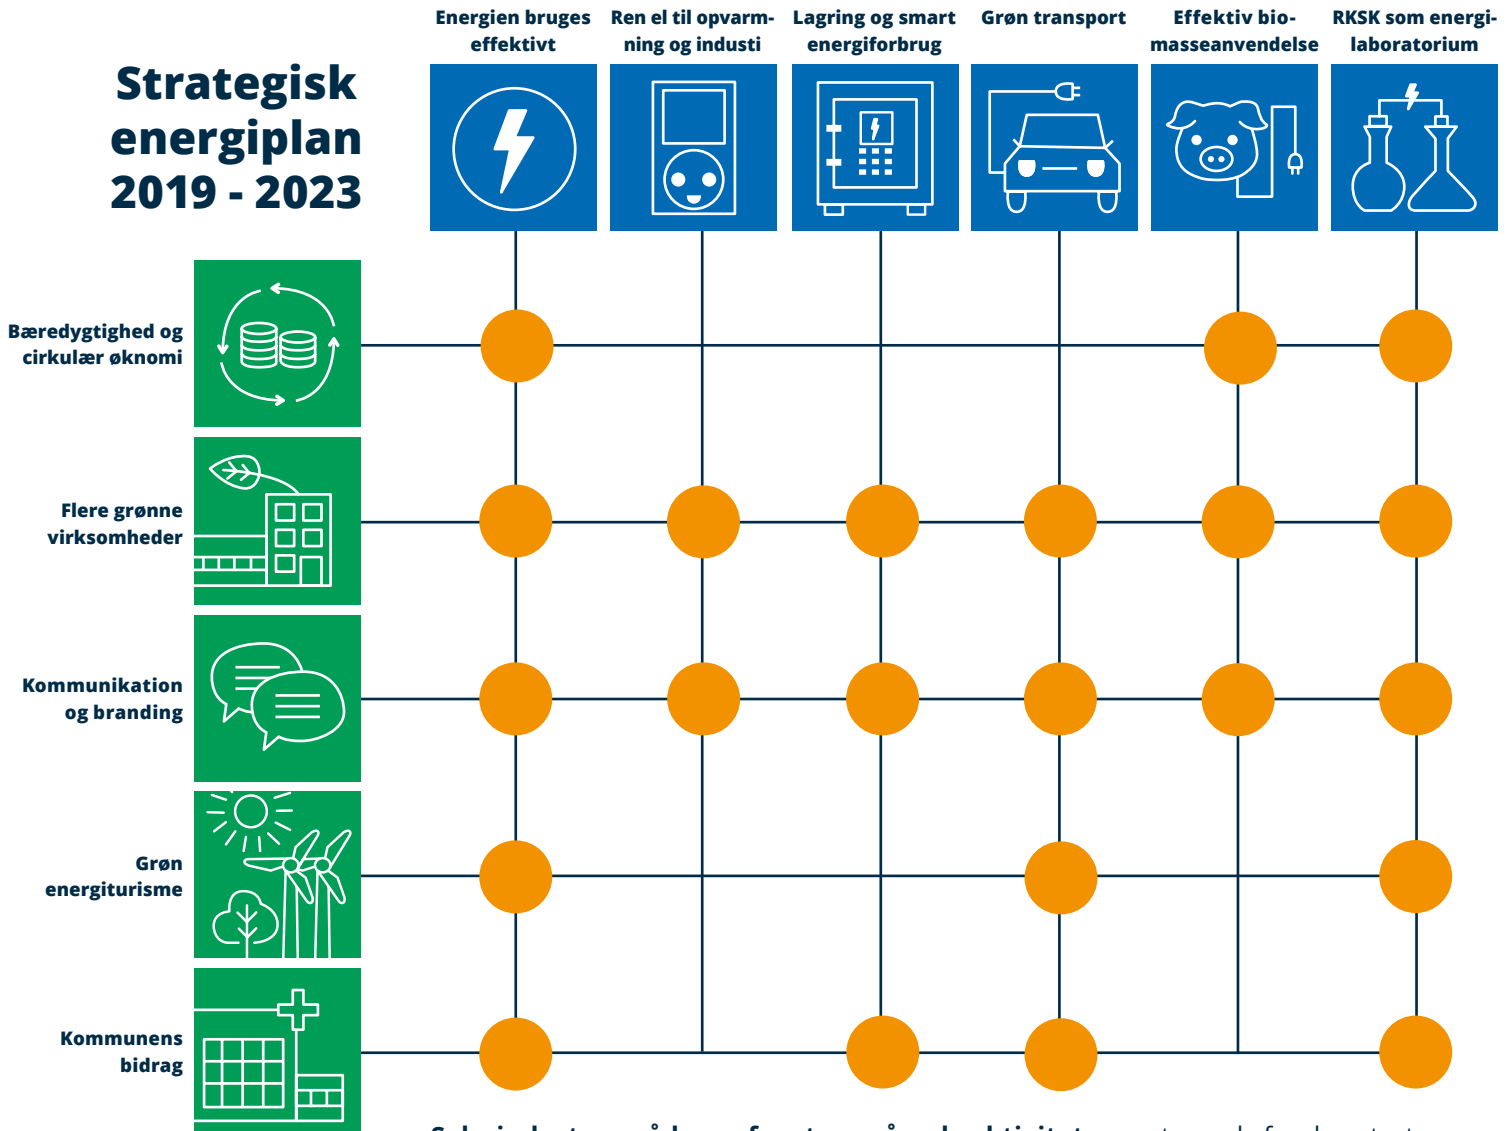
Strategisk energiplan 2019 - 2023

Energien bruges effektivt

Ren el til opvarmning og industi

Lagring og smart energiforbrug

Grøn transport

Effektiv biomasseanvendelse

RKSK som energilaboratorium

Bæredygtighed og cirkulær øknomi

Flere grønne virksomheder

Kommunikation og branding

Grøn energiturisme

Kommunens bidrag

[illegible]